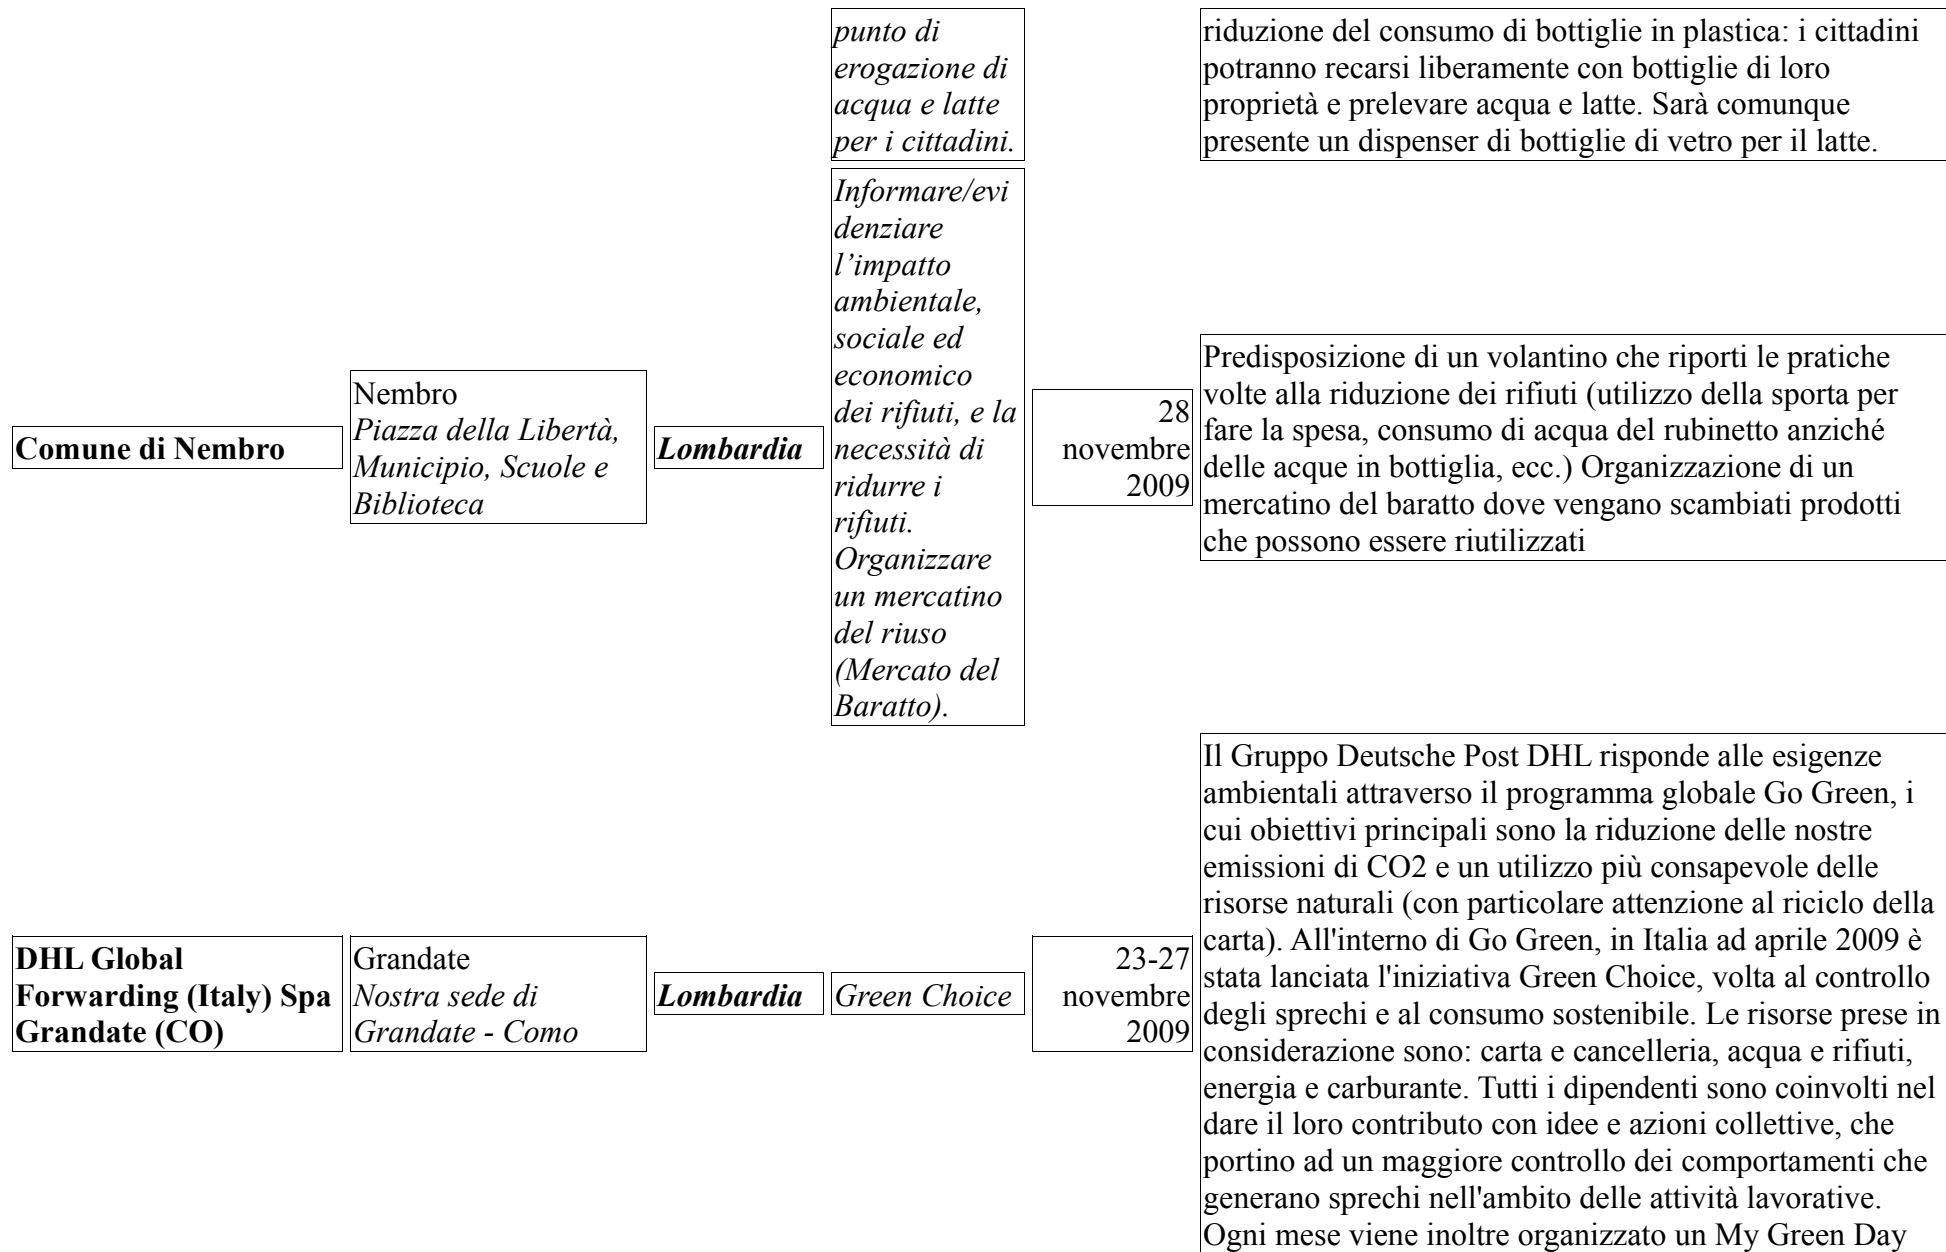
| | | | | | |
|---|---|---|---|---|---|
| | | | *punto di erogazione di acqua e latte per i cittadini.* | | riduzione del consumo di bottiglie in plastica: i cittadini potranno recarsi liberamente con bottiglie di loro proprietà e prelevare acqua e latte. Sarà comunque presente un dispenser di bottiglie di vetro per il latte. |
| **Comune di Nembro** | Nembro *Piazza della Libertà, Municipio, Scuole e Biblioteca* | ***Lombardia*** | *Informare/evidenziare l'impatto ambientale, sociale ed economico dei rifiuti, e la necessità di ridurre i rifiuti. Organizzare un mercatino del riuso (Mercato del Baratto).* | 28 novembre 2009 | Predisposizione di un volantino che riporti le pratiche volte alla riduzione dei rifiuti (utilizzo della sporta per fare la spesa, consumo di acqua del rubinetto anziché delle acque in bottiglia, ecc.) Organizzazione di un mercatino del baratto dove vengano scambiati prodotti che possono essere riutilizzati |
| **DHL Global Forwarding (Italy) Spa Grandate (CO)** | Grandate *Nostra sede di Grandate - Como* | ***Lombardia*** | *Green Choice* | 23-27 novembre 2009 | Il Gruppo Deutsche Post DHL risponde alle esigenze ambientali attraverso il programma globale Go Green, i cui obiettivi principali sono la riduzione delle nostre emissioni di CO2 e un utilizzo più consapevole delle risorse naturali (con particolare attenzione al riciclo della carta). All'interno di Go Green, in Italia ad aprile 2009 è stata lanciata l'iniziativa Green Choice, volta al controllo degli sprechi e al consumo sostenibile. Le risorse prese in considerazione sono: carta e cancelleria, acqua e rifiuti, energia e carburante. Tutti i dipendenti sono coinvolti nel dare il loro contributo con idee e azioni collettive, che portino ad un maggiore controllo dei comportamenti che generano sprechi nell'ambito delle attività lavorative. Ogni mese viene inoltre organizzato un My Green Day |